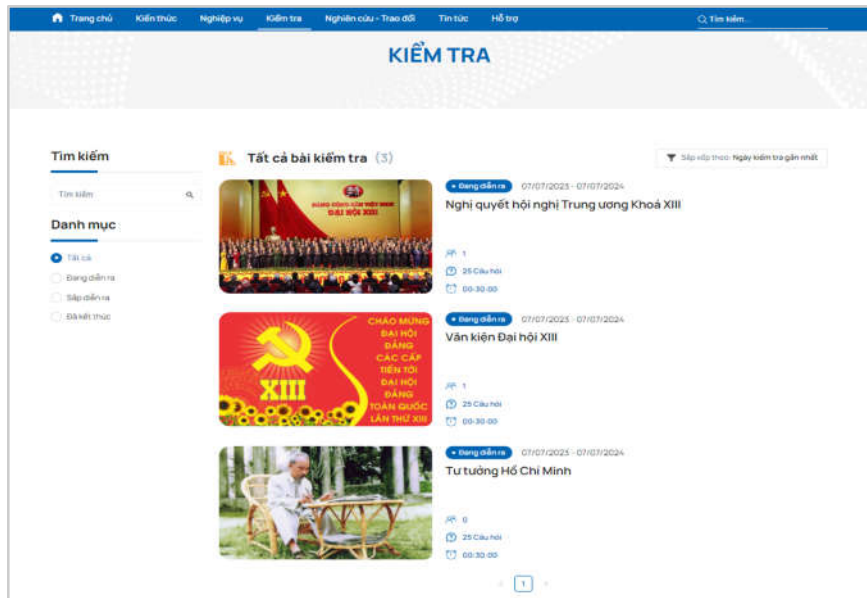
Trang chủ | Kiến thức | Nghiệp vụ | Kiểm tra | Nghiên cứu - Trao đổi | Tin tức | Hỗ trợ | Tìm kiếm...

KIỂM TRA

Tìm kiếm

Tìm kiếm

Danh mục

Tất cả
Đang diễn ra
Sắp diễn ra
Đã kết thúc

Tất cả bài kiểm tra (3)

Sắp xếp theo: Ngày kiểm tra gần nhất

ĐẢNG CỘNG SẢN VIỆT NAM
ĐẠI HỘI XIII

• Đang diễn ra 07/07/2023 - 07/07/2024
Nghị quyết hội nghị Trung ương Khoá XIII
1
25 Câu hỏi
00:30:00

XIII
CHÀO MỪNG ĐẠI HỘI ĐẢNG CÁC CẤP TIẾN TỚI ĐẠI HỘI ĐẢNG TOÀN QUỐC LẦN THỨ XIII

• Đang diễn ra 07/07/2023 - 07/07/2024
Văn kiện Đại hội XIII
1
25 Câu hỏi
00:30:00

• Đang diễn ra 07/07/2023 - 07/07/2024
Tư tưởng Hồ Chí Minh
0
25 Câu hỏi
00:30:00

1